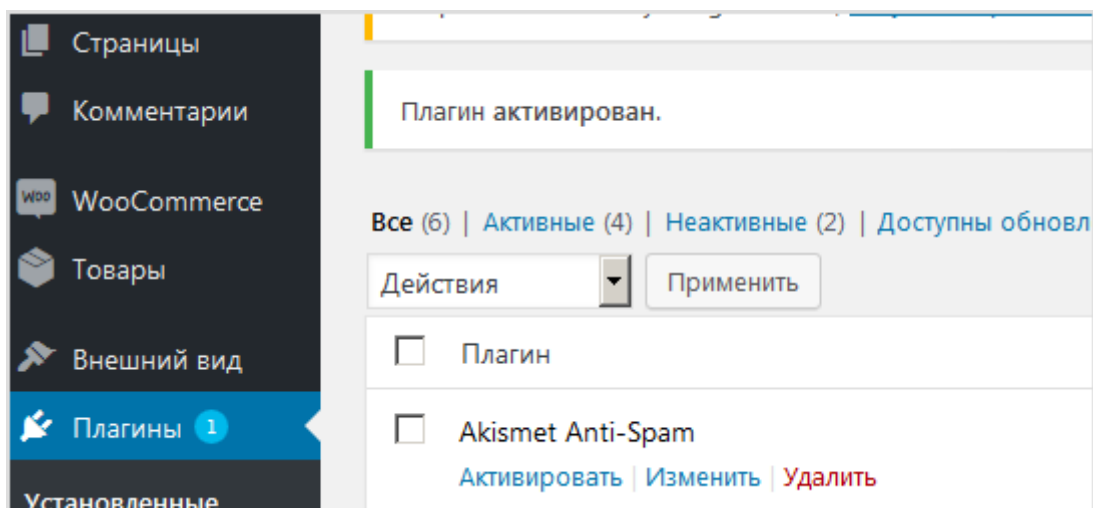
Страницы

Комментарии

WooCommerce

Товары

Внешний вид

Плагины 1

Установленные

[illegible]

Плагин активирован.

Все (6) | Активные (4) | Неактивные (2) | Доступны обновл

Действия

Применить

Плагин

Akismet Anti-Spam

Активировать | Изменить | Удалить